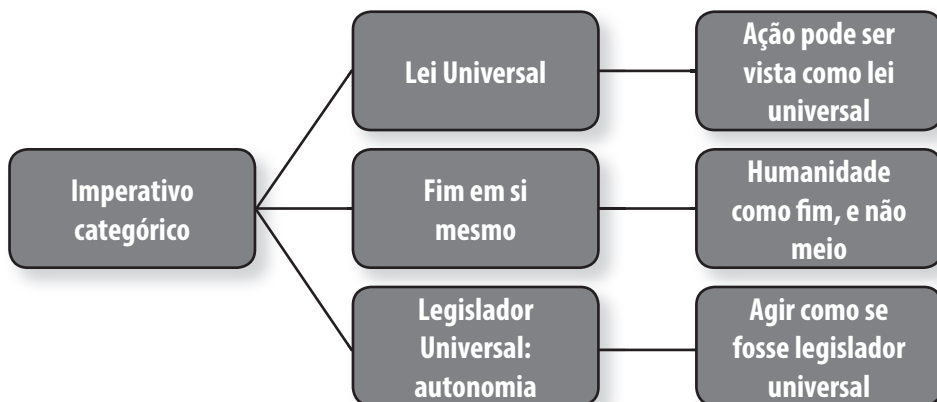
Imperativo categórico

Lei Universal

Ação pode ser vista como lei universal

Fim em si mesmo

Humanidade como fim, e não meio

Legislador Universal: autonomia

Agir como se fosse legislador universal